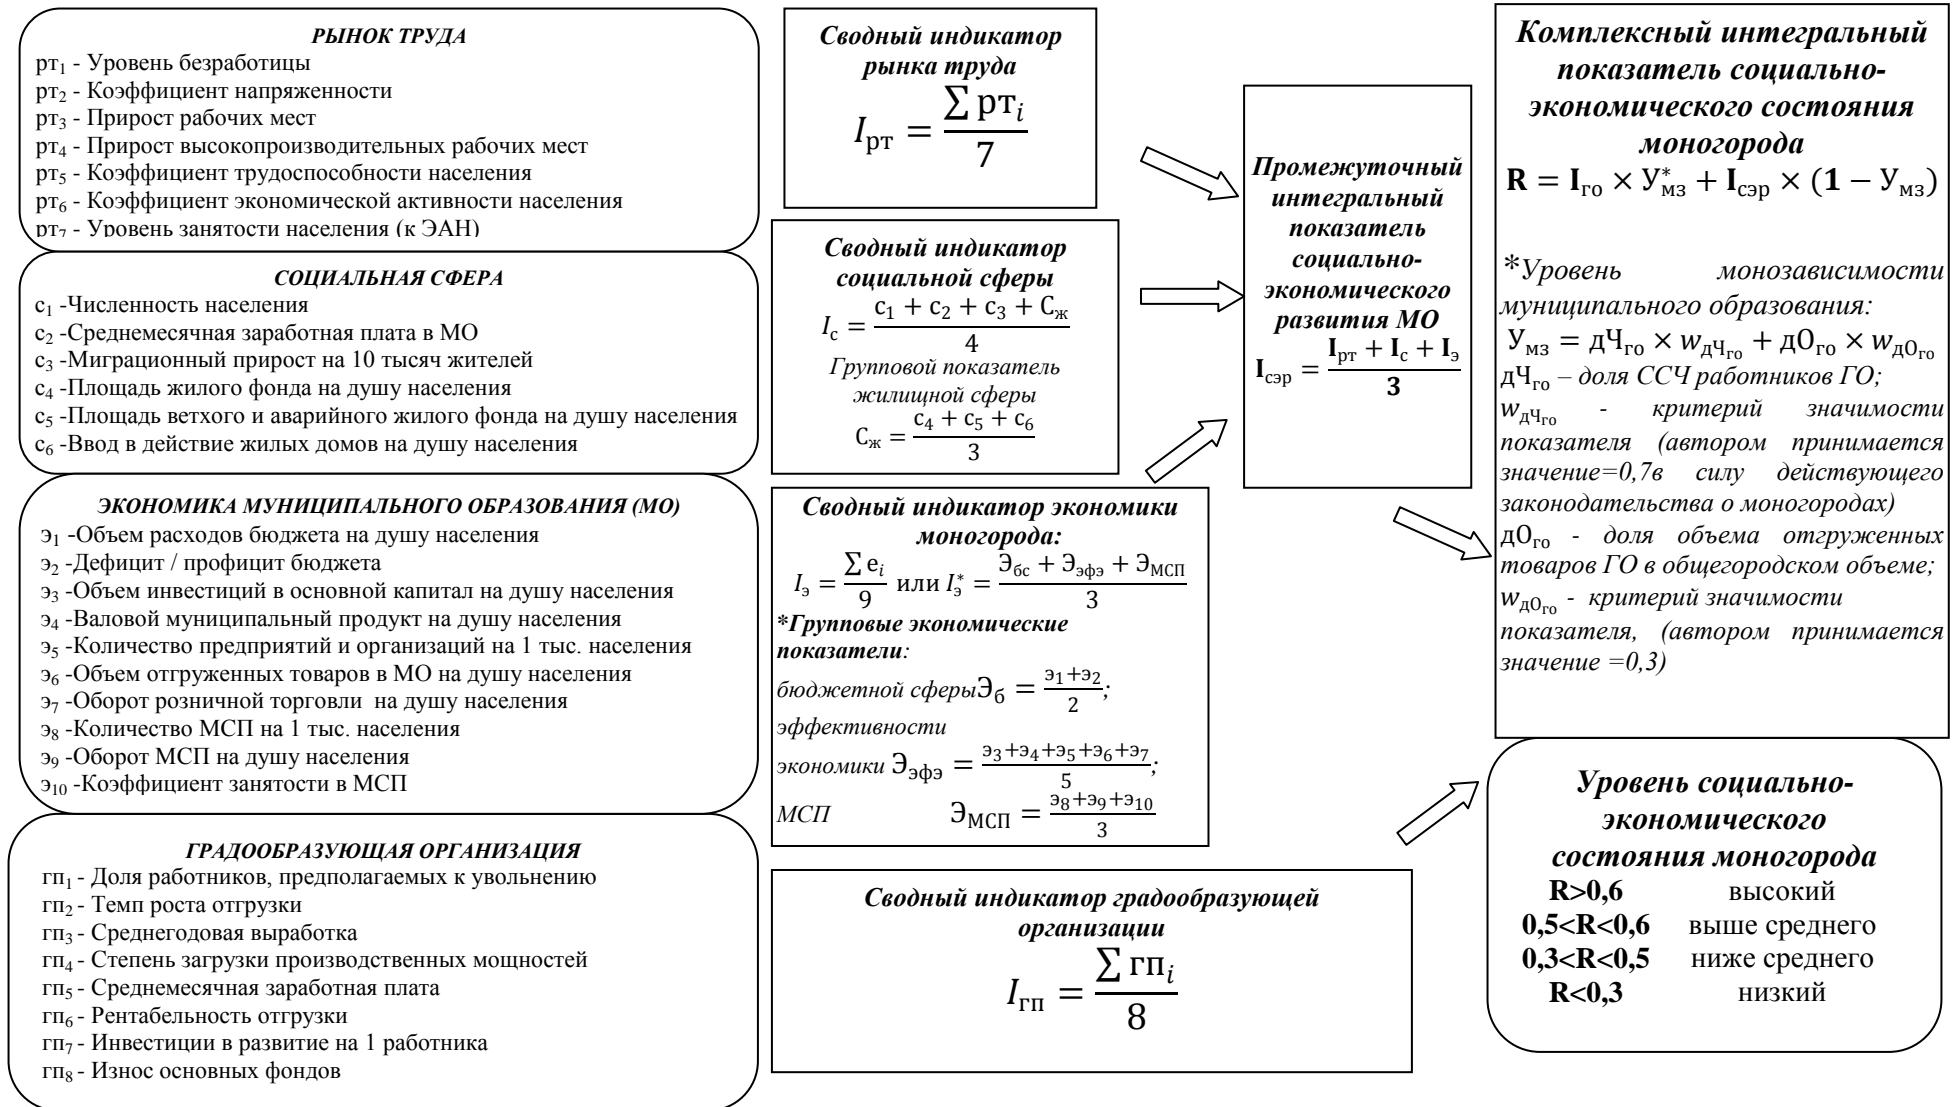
*РЫНОК ТРУДА*
рт$_1$ - Уровень безработицы
рт$_2$ - Коэффициент напряженности
рт$_3$ - Прирост рабочих мест
рт$_4$ - Прирост высокопроизводительных рабочих мест
рт$_5$ - Коэффициент трудоспособности населения
рт$_6$ - Коэффициент экономической активности населения
рт$_7$ - Уровень занятости населения (к ЭАН)

*СОЦИАЛЬНАЯ СФЕРА*
с$_1$ -Численность населения
с$_2$ -Среднемесячная заработная плата в МО
с$_3$ -Миграционный прирост на 10 тысяч жителей
с$_4$ -Площадь жилого фонда на душу населения
с$_5$ -Площадь ветхого и аварийного жилого фонда на душу населения
с$_6$ -Ввод в действие жилых домов на душу населения

*ЭКОНОМИКА МУНИЦИПАЛЬНОГО ОБРАЗОВАНИЯ (МО)*
э$_1$ -Объем расходов бюджета на душу населения
э$_2$ -Дефицит / профицит бюджета
э$_3$ -Объем инвестиций в основной капитал на душу населения
э$_4$ -Валовой муниципальный продукт на душу населения
э$_5$ -Количество предприятий и организаций на 1 тыс. населения
э$_6$ -Объем отгруженных товаров в МО на душу населения
э$_7$ -Оборот розничной торговли на душу населения
э$_8$ -Количество МСП на 1 тыс. населения
э$_9$ -Оборот МСП на душу населения
э$_{10}$ -Коэффициент занятости в МСП

*ГРАДООБРАЗУЮЩАЯ ОРГАНИЗАЦИЯ*
гп$_1$ - Доля работников, предполагаемых к увольнению
гп$_2$ - Темп роста отгрузки
гп$_3$ - Среднегодовая выработка
гп$_4$ - Степень загрузки производственных мощностей
гп$_5$ - Среднемесячная заработная плата
гп$_6$ - Рентабельность отгрузки
гп$_7$ - Инвестиции в развитие на 1 работника
гп$_8$ - Износ основных фондов

*Сводный индикатор рынка труда*
$I_{рт} = \frac{\sum рт_i}{7}$

*Сводный индикатор социальной сферы*
$I_с = \frac{с_1 + с_2 + с_3 + С_ж}{4}$
*Групповой показатель жилищной сферы*
$С_ж = \frac{с_4 + с_5 + с_6}{3}$

*Сводный индикатор экономики моногорода:*
$I_э = \frac{\sum e_i}{9}$ или $I_э^* = \frac{Э_{бс} + Э_{эфэ} + Э_{МСП}}{3}$
***Групповые экономические показатели**:*
*бюджетной сферы* $Э_б = \frac{э_1+э_2}{2}$;
*эффективности экономики* $Э_{эфэ} = \frac{э_3+э_4+э_5+э_6+э_7}{5}$;
*МСП* $Э_{МСП} = \frac{э_8+э_9+э_{10}}{3}$

*Сводный индикатор градообразующей организации*
$I_{гп} = \frac{\sum гп_i}{8}$

*Промежуточный интегральный показатель социально-экономического развития МО*
$\mathbf{I}_{сэр} = \frac{\mathbf{I}_{рт} + \mathbf{I}_с + \mathbf{I}_э}{3}$

*Комплексный интегральный показатель социально-экономического состояния моногорода*
$\mathbf{R} = \mathbf{I}_{го} \times У_{мз}^* + \mathbf{I}_{сэр} \times (\mathbf{1} - У_{мз})$

*\*Уровень монозависимости муниципального образования:*
$У_{мз} = дЧ_{го} \times w_{дЧ_{го}} + дО_{го} \times w_{дО_{го}}$
$дЧ_{го}$ *– доля ССЧ работников ГО;*
$w_{дЧ_{го}}$ *- критерий значимости показателя (автором принимается значение=0,7в силу действующего законодательства о моногородах)*
$дО_{го}$ *- доля объема отгруженных товаров ГО в общегородском объеме;*
$w_{дО_{го}}$ *- критерий значимости показателя, (автором принимается значение =0,3)*

*Уровень социально-экономического состояния моногорода*
**R>0,6** высокий
**0,5<R<0,6** выше среднего
**0,3<R<0,5** ниже среднего
**R<0,3** низкий